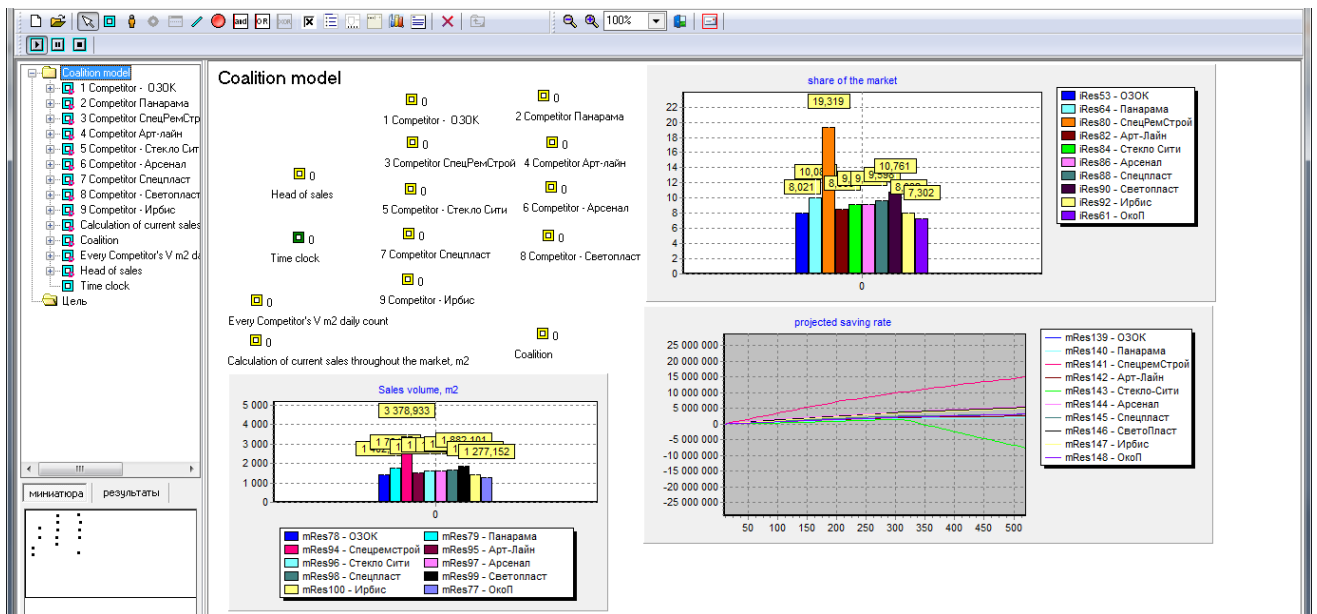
100%

Coalition model
1 Competitor - ОЗОК
2 Competitor Панарама
3 Competitor СпецРемСтр
4 Competitor Арт-лайн
5 Competitor - Стекло Сити
6 Competitor - Арсенал
7 Competitor Спецпласт
8 Competitor - Светопласт
9 Competitor - Ирбис
Calculation of current sales
Coalition
Every Competitor's V m2 da
Head of sales
Time clock
Цель

миниатюра
результаты

Coalition model

0
1 Competitor - ОЗОК
0
2 Competitor Панарама
0
3 Competitor СпецРемСтрой
0
4 Competitor Арт-лайн
0
Head of sales
0
5 Competitor - Стекло Сити
0
6 Competitor - Арсенал
0
Time clock
0
7 Competitor Спецпласт
0
8 Competitor - Светопласт
0
9 Competitor - Ирбис
0
Every Competitor's V m2 daily count
0
Calculation of current sales throughout the market, m2
0
Coalition

Sales volume, m2
5 000
4 000
3 000
2 000
1 000
0
3 378,933
1 882,101
1 277,152
0

mRes78 - ОЗОК
mRes79 - Панарама
mRes94 - Спецремстрой
mRes95 - Арт-Лайн
mRes96 - Стекло Сити
mRes97 - Арсенал
mRes98 - Спецпласт
mRes99 - Светопласт
mRes100 - Ирбис
mRes77 - ОкоП

share of the market
22
20
18
16
14
12
10
8
6
4
2
0
19,319
10,08
8,021
9,9
9,598
10,761
7,302
0

iRes53 - ОЗОК
iRes64 - Панарама
iRes80 - СпецРемСтрой
iRes82 - Арт-Лайн
iRes84 - Стекло Сити
iRes86 - Арсенал
iRes88 - Спецпласт
iRes90 - Светопласт
iRes92 - Ирбис
iRes61 - ОкоП

projected saving rate
25 000 000
20 000 000
15 000 000
10 000 000
5 000 000
0
-5 000 000
-10 000 000
-15 000 000
-20 000 000
-25 000 000
50
100
150
200
250
300
350
400
450
500

mRes139 - ОЗОК
mRes140 - Панарама
mRes141 - СпецремСтрой
mRes142 - Арт-Лайн
mRes143 - Стекло-Сити
mRes144 - Арсенал
mRes145 - Спецпласт
mRes146 - СветоПласт
mRes147 - Ирбис
mRes148 - ОкоП